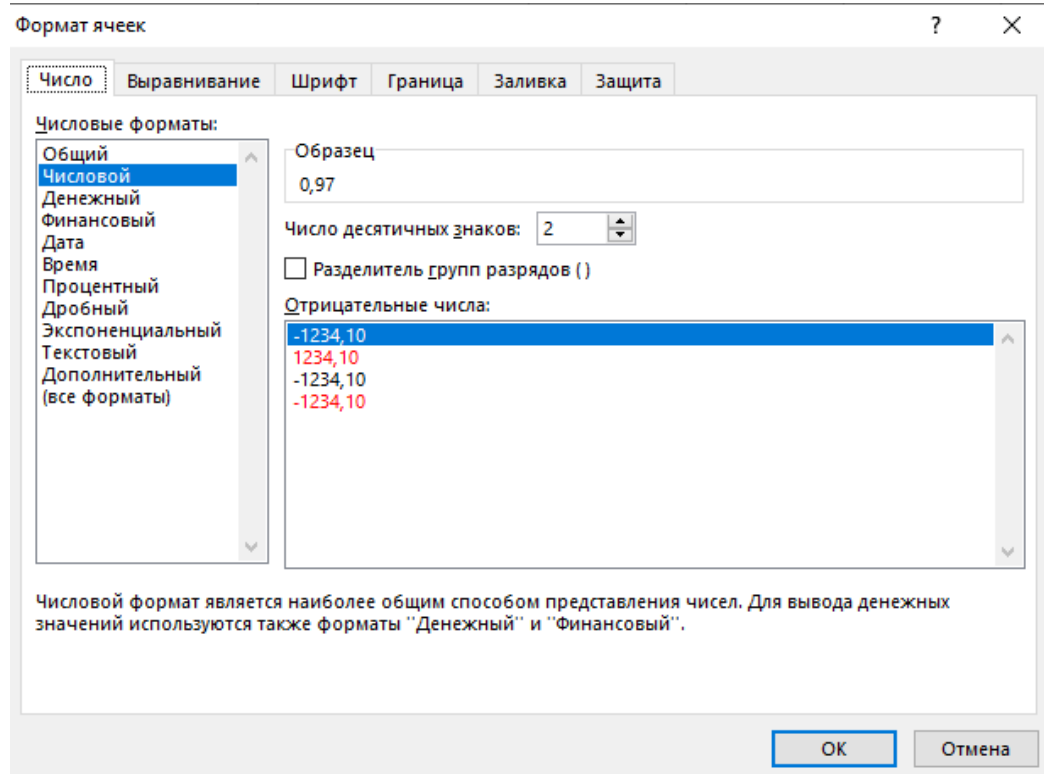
Формат ячеек

?

Число
Выравнивание
Шрифт
Граница
Заливка
Защита

Числовые форматы:

Общий
Числовой
Денежный
Финансовый
Дата
Время
Процентный
Дробный
Экспоненциальный
Текстовый
Дополнительный
(все форматы)

Образец

0,97

Число десятичных знаков: 2

Разделитель групп разрядов ( )

Отрицательные числа:

-1234,10
1234,10
-1234,10
-1234,10

Числовой формат является наиболее общим способом представления чисел. Для вывода денежных значений используются также форматы ''Денежный'' и ''Финансовый''.

ОК
Отмена